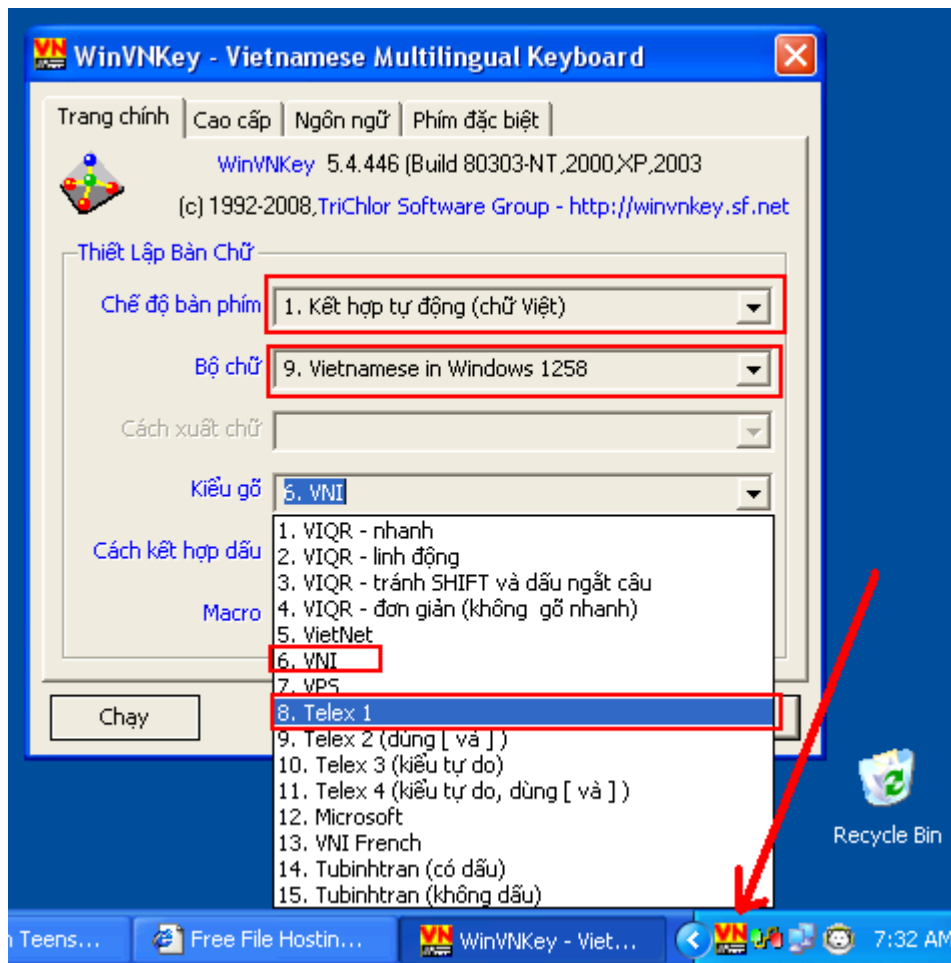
WinVNKey - Vietnamese Multilingual Keyboard

Trang chính | Cao cấp | Ngôn ngữ | Phím đặc biệt

WinVNKey 5.4.446 (Build 80303-NT,2000,XP,2003

(c) 1992-2008,TriChlor Software Group - http://winvnkey.sf.net

Thiết Lập Bàn Chữ

Chế độ bàn phím: 1. Kết hợp tự động (chữ Việt)

Bộ chữ: 9. Vietnamese in Windows 1258

Cách xuất chữ

Kiểu gõ: 6. VNI

Cách kết hợp dấu

Macro

1. VIQR - nhanh
2. VIQR - linh động
3. VIQR - tránh SHIFT và dấu ngắt câu
4. VIQR - đơn giản (không gõ nhanh)
5. VietNet
6. VNI
7. VPS
8. Telex 1
9. Telex 2 (dùng [ và ] )
10. Telex 3 (kiểu tự do)
11. Telex 4 (kiểu tự do, dùng [ và ] )
12. Microsoft
13. VNI French
14. Tubinhtran (có dấu)
15. Tubinhtran (không dấu)

Chạy

Recycle Bin

n Teens... | Free File Hostin... | WinVNKey - Viet... | 7:32 AM